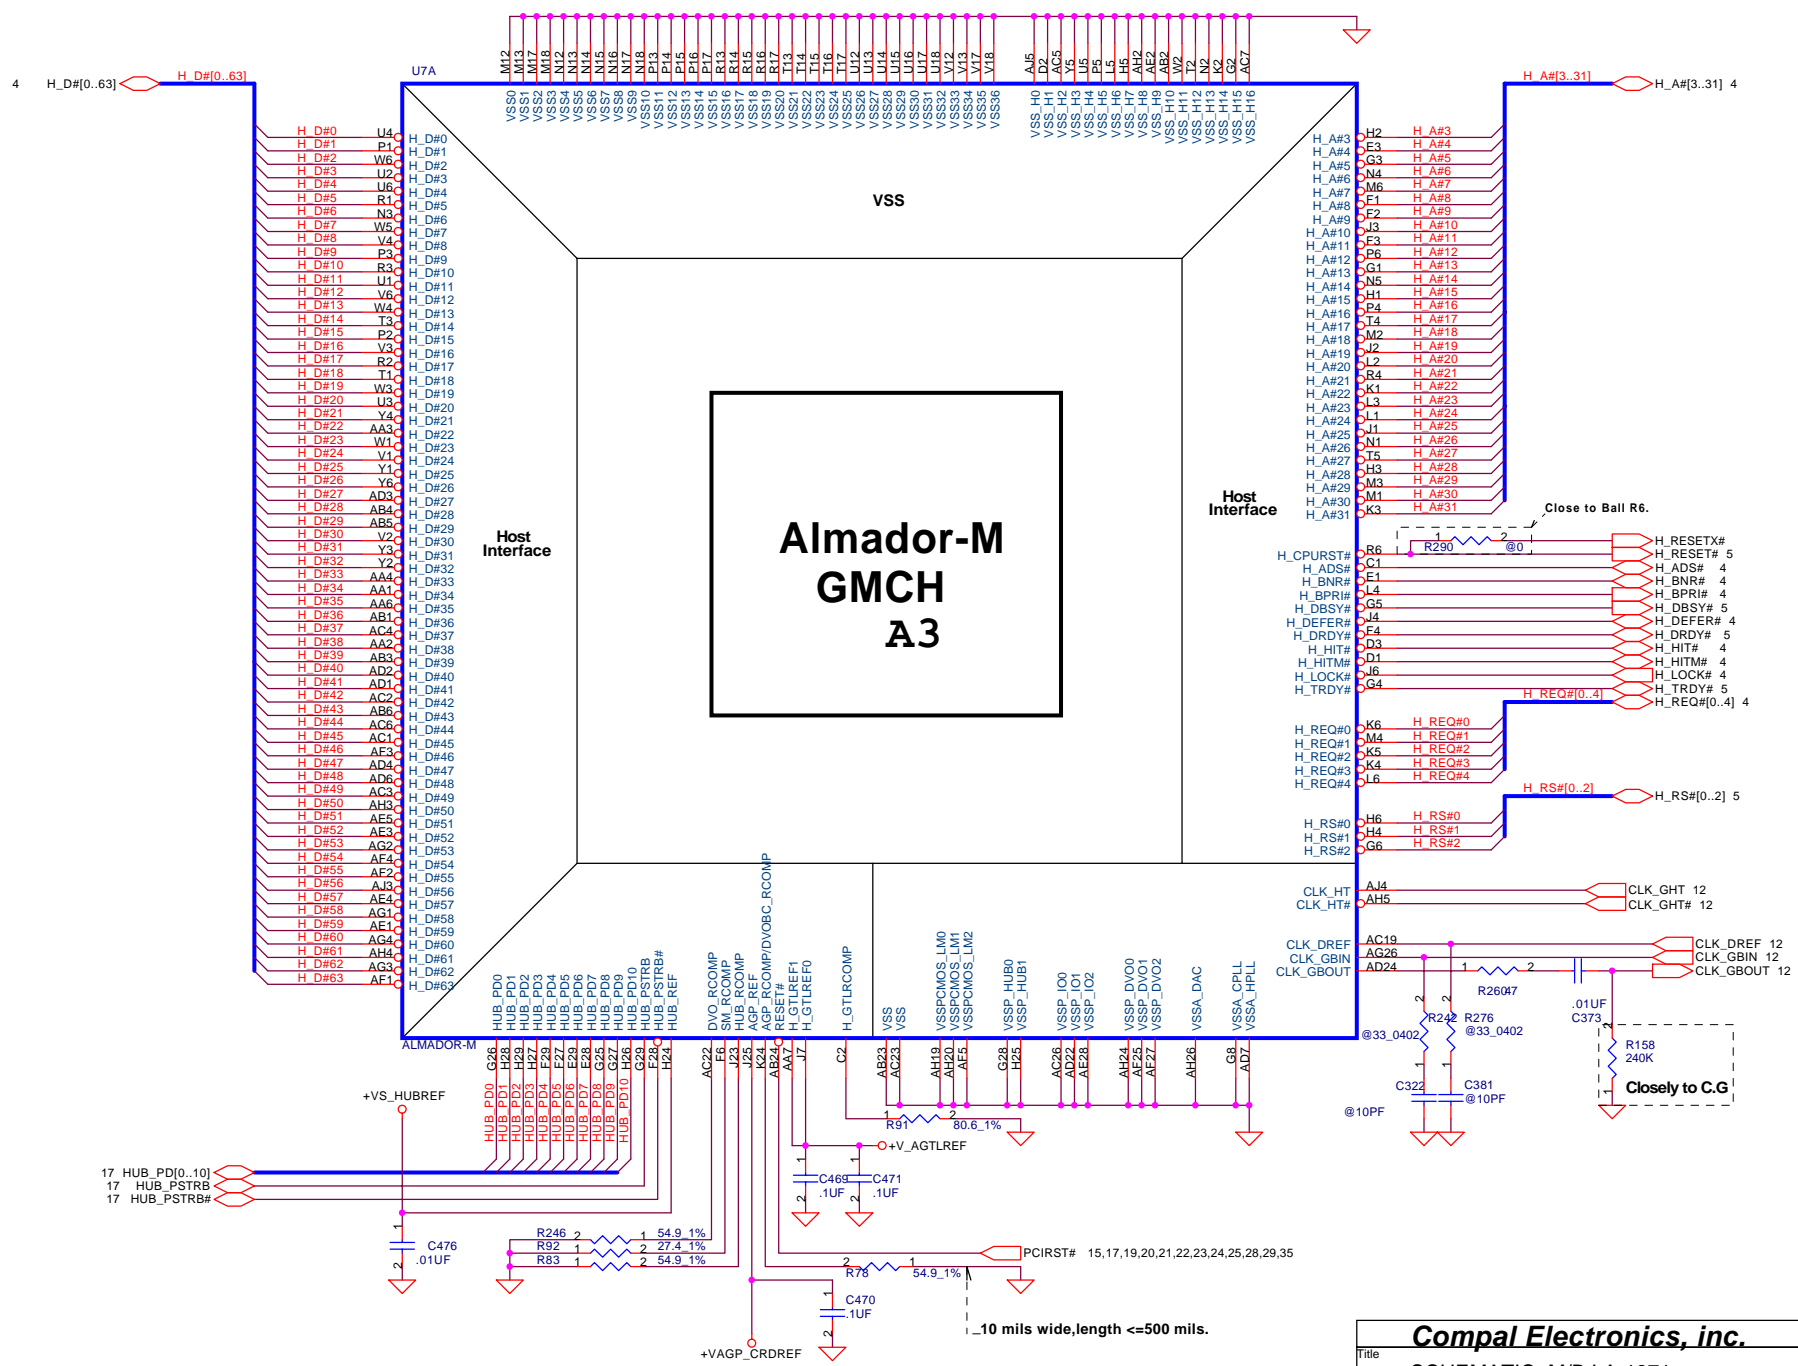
4 H_D#[0..63] H_D#[0..63]

U7A

M12 M13 M17 M18 N12 N13 N14 N15 N16 N17 N18 P13 P14 P15 P16 P17 R13 R14 R15 R16 R17 T13 T14 T15 T16 T17 U12 U13 U14 U15 U16 U17 U18 V12 V13 V17 V18

AJ5 D2 AC5 Y5 U5 P5 L5 H5 AH2 AE2 AB2 W2 T2 N2 K2 G2 AC7

VSS0 VSS1 VSS2 VSS3 VSS4 VSS5 VSS6 VSS7 VSS8 VSS9 VSS10 VSS11 VSS12 VSS13 VSS14 VSS15 VSS16 VSS17 VSS18 VSS19 VSS20 VSS21 VSS22 VSS23 VSS24 VSS25 VSS26 VSS27 VSS28 VSS29 VSS30 VSS31 VSS32 VSS33 VSS34 VSS35 VSS36

VSS_H0 VSS_H1 VSS_H2 VSS_H3 VSS_H4 VSS_H5 VSS_H6 VSS_H7 VSS_H8 VSS_H9 VSS_H10 VSS_H11 VSS_H12 VSS_H13 VSS_H14 VSS_H15 VSS_H16

H_A#[3..31] H_A#[3..31] 4

VSS

H_D#0 U4 H_D#0
H_D#1 P1 H_D#1
H_D#2 W6 H_D#2
H_D#3 U2 H_D#3
H_D#4 U6 H_D#4
H_D#5 R1 H_D#5
H_D#6 N3 H_D#6
H_D#7 W5 H_D#7
H_D#8 V4 H_D#8
H_D#9 P3 H_D#9
H_D#10 R3 H_D#10
H_D#11 U1 H_D#11
H_D#12 V6 H_D#12
H_D#13 W4 H_D#13
H_D#14 T3 H_D#14
H_D#15 P2 H_D#15
H_D#16 V3 H_D#16
H_D#17 R2 H_D#17
H_D#18 T1 H_D#18
H_D#19 W3 H_D#19
H_D#20 U3 H_D#20
H_D#21 Y4 H_D#21
H_D#22 AA3 H_D#22
H_D#23 W1 H_D#23
H_D#24 V1 H_D#24
H_D#25 Y1 H_D#25
H_D#26 Y6 H_D#26
H_D#27 AD3 H_D#27
H_D#28 AB4 H_D#28
H_D#29 AB5 H_D#29
H_D#30 V2 H_D#30
H_D#31 Y3 H_D#31
H_D#32 Y2 H_D#32
H_D#33 AA4 H_D#33
H_D#34 AA1 H_D#34
H_D#35 AA6 H_D#35
H_D#36 AB1 H_D#36
H_D#37 AC4 H_D#37
H_D#38 AA2 H_D#38
H_D#39 AB3 H_D#39
H_D#40 AD2 H_D#40
H_D#41 AD1 H_D#41
H_D#42 AC2 H_D#42
H_D#43 AB6 H_D#43
H_D#44 AC6 H_D#44
H_D#45 AC1 H_D#45
H_D#46 AF3 H_D#46
H_D#47 AD4 H_D#47
H_D#48 AD6 H_D#48
H_D#49 AC3 H_D#49
H_D#50 AH3 H_D#50
H_D#51 AE5 H_D#51
H_D#52 AE3 H_D#52
H_D#53 AG2 H_D#53
H_D#54 AF4 H_D#54
H_D#55 AF2 H_D#55
H_D#56 AJ3 H_D#56
H_D#57 AE4 H_D#57
H_D#58 AG1 H_D#58
H_D#59 AE1 H_D#59
H_D#60 AG4 H_D#60
H_D#61 AH4 H_D#61
H_D#62 AG3 H_D#62
H_D#63 AF1 H_D#63

Host Interface

Almador-M
GMCH
A3

Host Interface

H_A#3 H2 H_A#3
H_A#4 E3 H_A#4
H_A#5 G3 H_A#5
H_A#6 N4 H_A#6
H_A#7 M6 H_A#7
H_A#8 F1 H_A#8
H_A#9 F2 H_A#9
H_A#10 J3 H_A#10
H_A#11 F3 H_A#11
H_A#12 P6 H_A#12
H_A#13 G1 H_A#13
H_A#14 N5 H_A#14
H_A#15 H1 H_A#15
H_A#16 P4 H_A#16
H_A#17 T4 H_A#17
H_A#18 M2 H_A#18
H_A#19 J2 H_A#19
H_A#20 L2 H_A#20
H_A#21 R4 H_A#21
H_A#22 K1 H_A#22
H_A#23 L3 H_A#23
H_A#24 L1 H_A#24
H_A#25 J1 H_A#25
H_A#26 N1 H_A#26
H_A#27 T5 H_A#27
H_A#28 H3 H_A#28
H_A#29 M3 H_A#29
H_A#30 M1 H_A#30
H_A#31 K3 H_A#31

Close to Ball R6.

R290 @0
H_RESETX#
H_RESET# 5
H_CPURST# R6
H_ADS# C1 H_ADS# 4
H_BNR# E1 H_BNR# 4
H_BPRI# L4 H_BPRI# 4
H_DBSY# G5 H_DBSY# 5
H_DEFER# J4 H_DEFER# 4
H_DRDY# F4 H_DRDY# 5
H_HIT# D3 H_HIT# 4
H_HITM# D1 H_HITM# 4
H_LOCK# J6 H_LOCK# 4
H_TRDY# G4 H_TRDY# 5
H_REQ#[0..4] H_REQ#[0..4] 4

H_REQ#0 K6 H_REQ#0
H_REQ#1 M4 H_REQ#1
H_REQ#2 K5 H_REQ#2
H_REQ#3 K4 H_REQ#3
H_REQ#4 L6 H_REQ#4

H_RS#[0..2] H_RS#[0..2] 5
H_RS#0 H6 H_RS#0
H_RS#1 H4 H_RS#1
H_RS#2 G6 H_RS#2

CLK_HT AJ4 CLK_GHT 12
CLK_HT# AH5 CLK_GHT# 12

CLK_DREF AC19 CLK_DREF 12
CLK_GBIN AG26 CLK_GBIN 12
CLK_GBOUT AD24 CLK_GBOUT 12
R26047
.01UF C373
R242 @33_0402
R276 @33_0402
R158 240K
Closely to C.G
C322 C381 @10PF @10PF

HUB_PD0 HUB_PD1 HUB_PD2 HUB_PD3 HUB_PD4 HUB_PD5 HUB_PD6 HUB_PD7 HUB_PD8 HUB_PD9 HUB_PD10 HUB_PSTRB HUB_PSTRB# HUB_REF
DVO_RCOMP SM_RCOMP HUB_RCOMP AGP_REF AGP_RCOMP/DVOBC_RCOMP RESET# H_GTLREF1 H_GTLREF0 H_GTLRCOMP
VSS VSS VSSPCMOS_LM0 VSSPCMOS_LM1 VSSPCMOS_LM2 VSSP_HUB0 VSSP_HUB1 VSSP_IO0 VSSP_IO1 VSSP_IO2 VSSP_DVO0 VSSP_DVO1 VSSP_DVO2 VSSA_DAC VSSA_CPLL VSSA_HPLL

ALMADOR-M
G26 H28 H29 H27 F29 F27 E29 E28 G25 G27 H26 G29 F28 H24
AC22 F6 J23 J25 K24 AB24 AA7 J7 C2 AB23 AC23 AH19 AH20 AF5 G28 H25 AC26 AD22 AE28 AH24 AF25 AF27 AH26 G8 AD7

HUB_PD0 HUB_PD1 HUB_PD2 HUB_PD3 HUB_PD4 HUB_PD5 HUB_PD6 HUB_PD7 HUB_PD8 HUB_PD9 HUB_PD10

+VS_HUBREF
R91 80.6_1%
+V_AGTLREF
C469 .1UF C471 .1UF
17 HUB_PD[0..10]
17 HUB_PSTRB
17 HUB_PSTRB#
C476 .01UF
R246 54.9_1%
R92 27.4_1%
R83 54.9_1%
PCIRST# 15,17,19,20,21,22,23,24,25,28,29,35
R78 54.9_1%
C470 .1UF
_10 mils wide,length <=500 mils.
+VAGP_CRDREF

Compal Electronics, inc.
Title